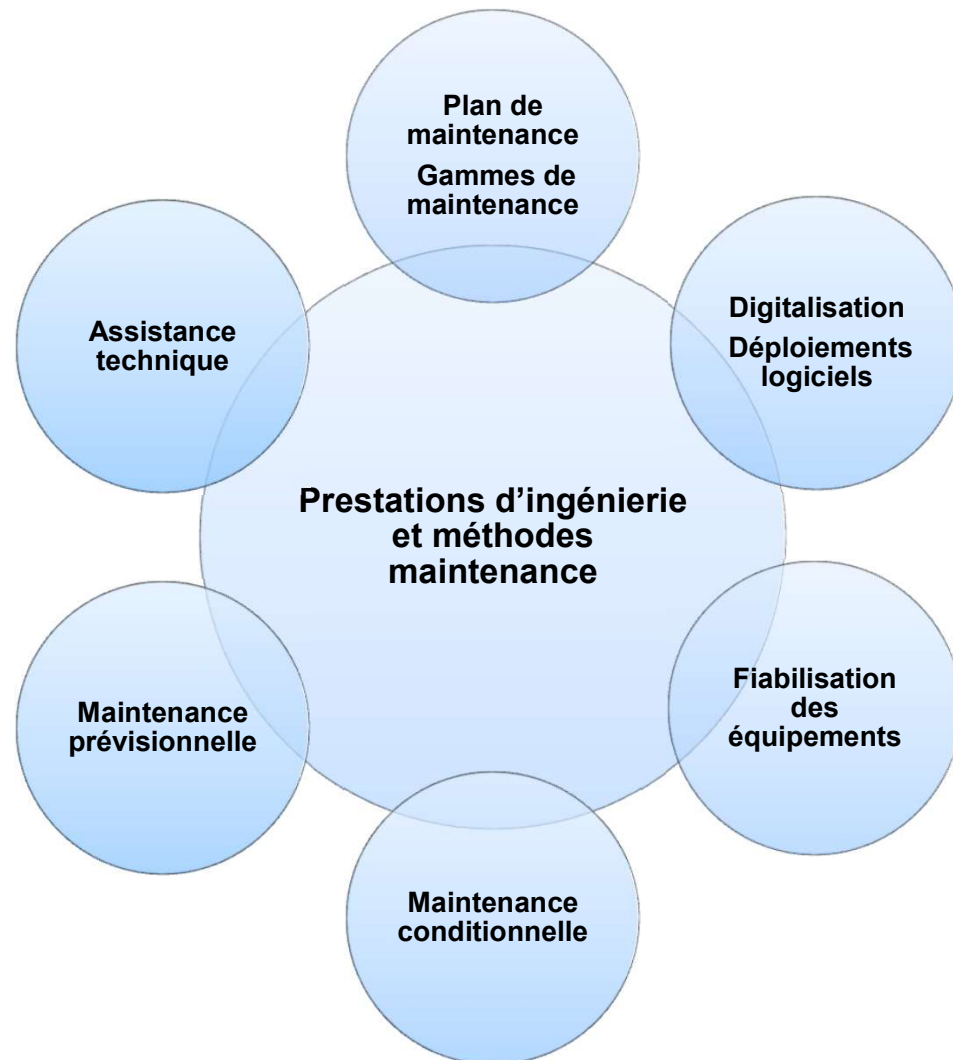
Plan de maintenance
Gammes de maintenance

Assistance technique

Digitalisation
Déploiements logiciels

Prestations d’ingénierie et méthodes maintenance

Maintenance prévisionnelle

Fiabilisation des équipements

Maintenance conditionnelle